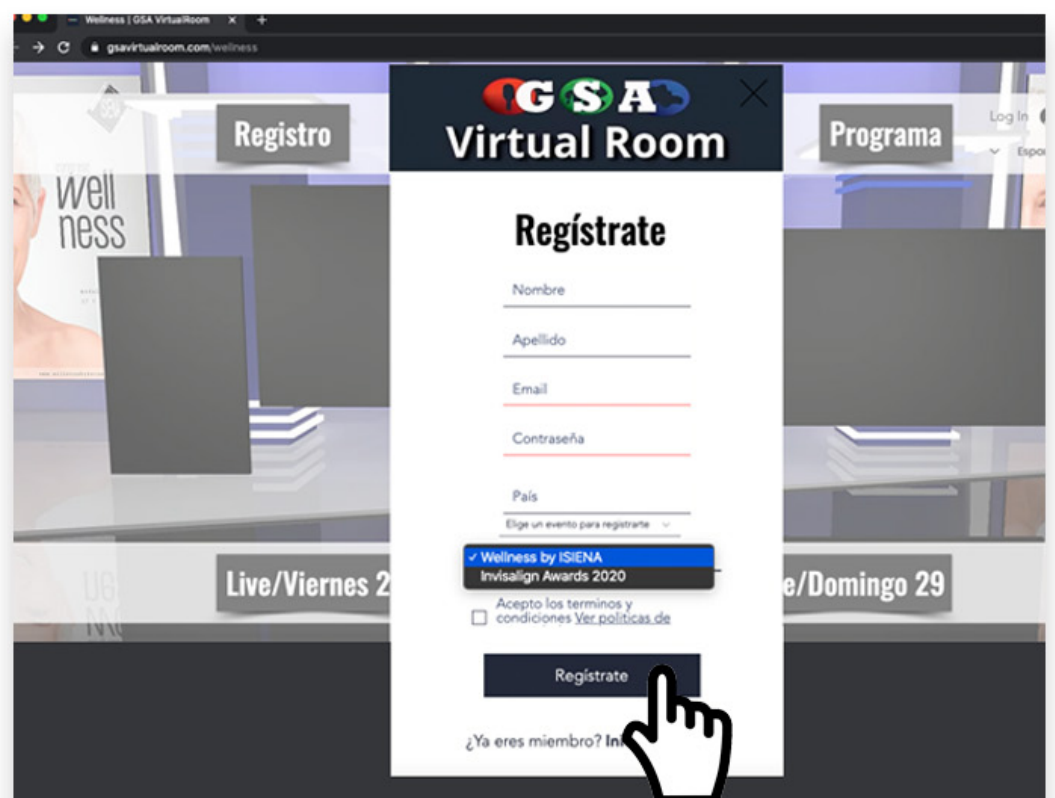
Wellness | GSA VirtualRoom
gsavirtualroom.com/wellness

Registro

wellness

GSA
Virtual Room

Regístrate

Nombre

Apellido

Email

Contraseña

País

Elige un evento para registrarte

✓ Wellness by ISIENA
Invisalign Awards 2020

Acepto los terminos y condiciones Ver politicas de

Regístrate

¿Ya eres miembro? In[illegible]

Programa

Log In

Espa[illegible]

Live/Viernes 2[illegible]

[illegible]e/Domingo 29